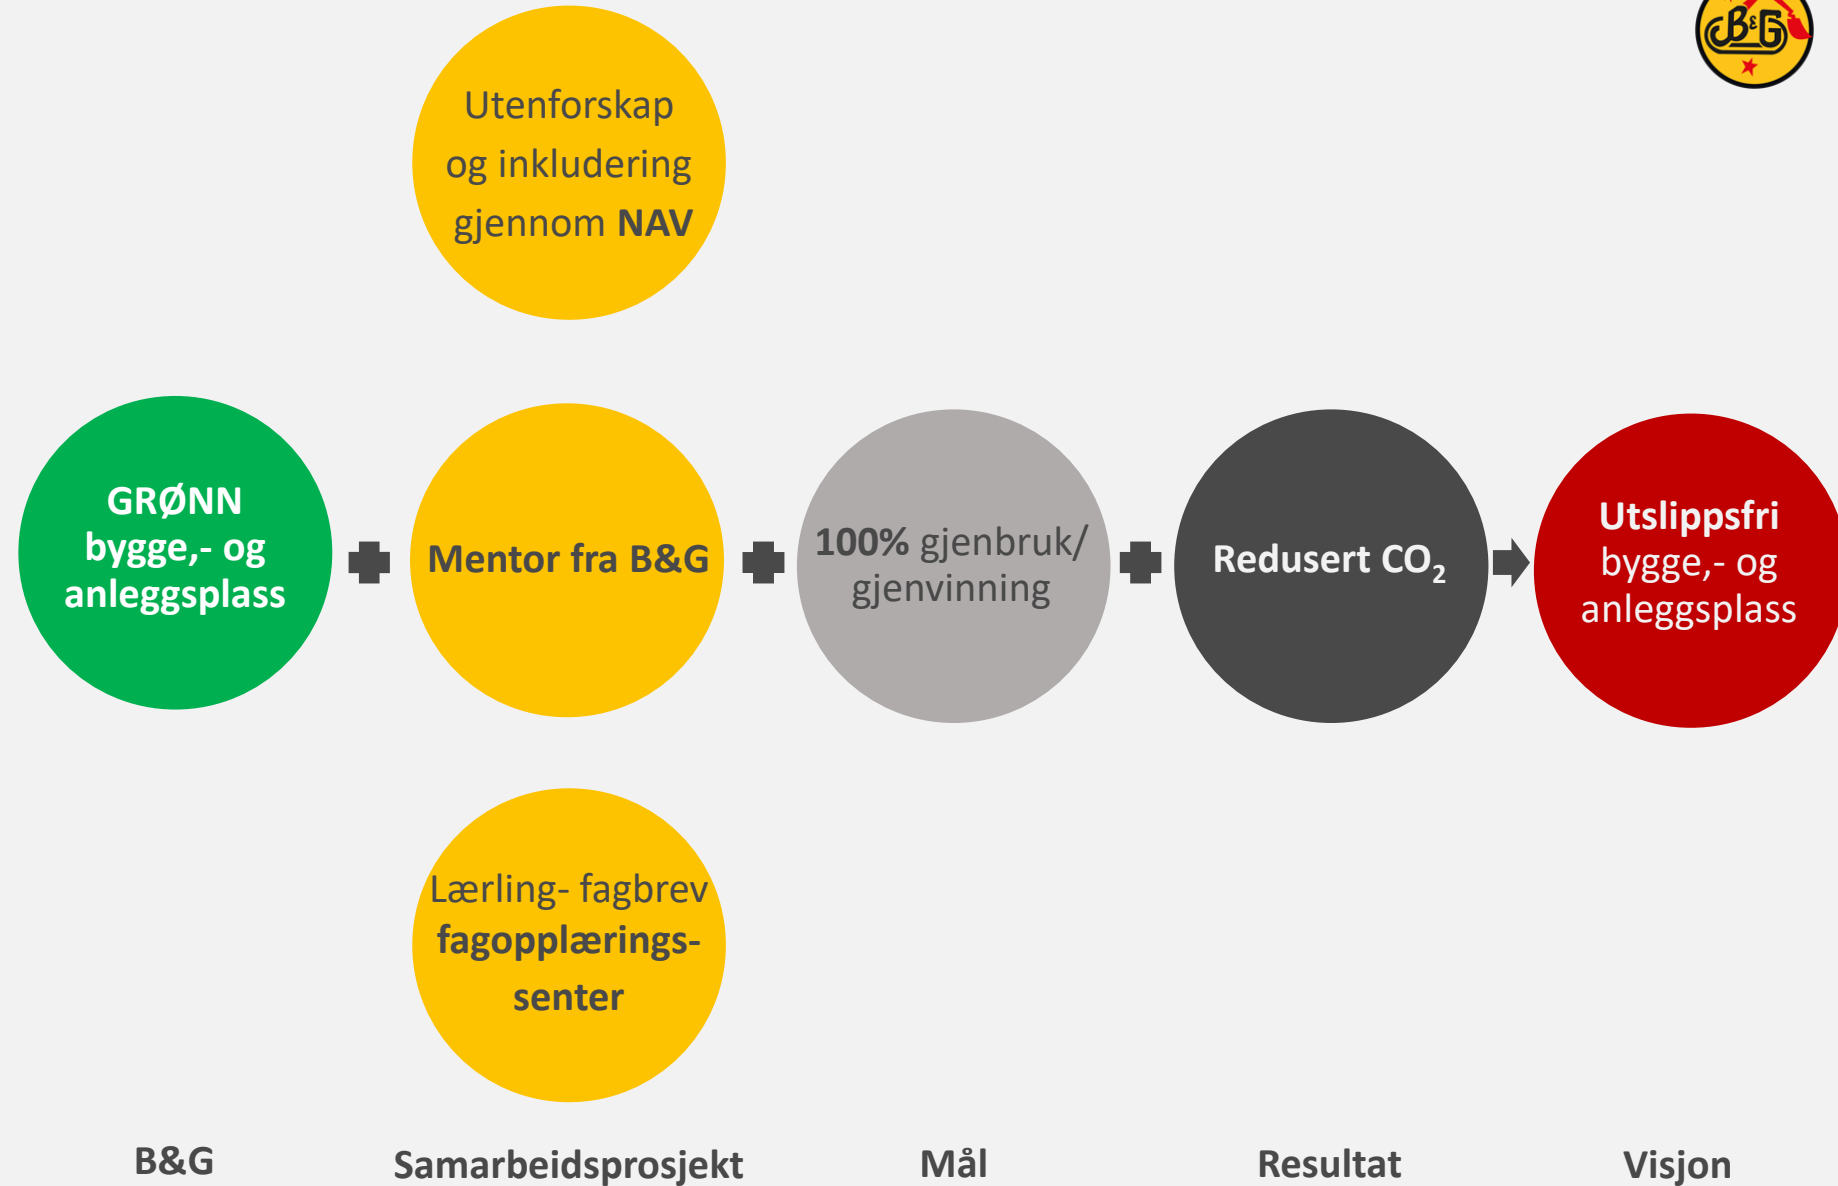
B&G

Utenforskap og inkludering gjennom NAV

GRØNN bygge,- og anleggsplass

Mentor fra B&G

100% gjenbruk/ gjenvinning

Redusert $CO_2$

Utslippsfri bygge,- og anleggsplass

Lærling- fagbrev fagopplærings-senter

B&G

Samarbeidsprosjekt

Mål

Resultat

Visjon